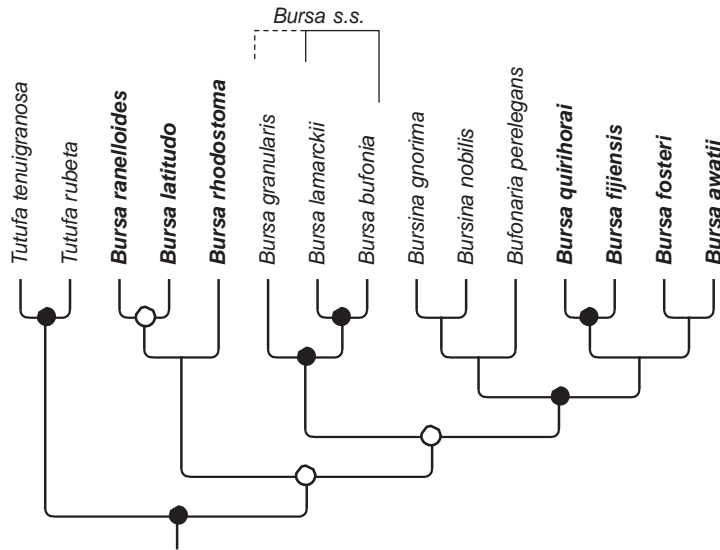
Bursa s.s.

Tutufa tenuigranosa
Tutufa rubeta
Bursa ranelloides
Bursa latitudo
Bursa rhodostoma
Bursa granularis
Bursa lamarckii
Bursa bufonia
Bursina gnorima
Bursina nobilis
Bufonaria perelegans
Bursa quirihorai
Bursa fijiensis
Bursa fosteri
Bursa awatii